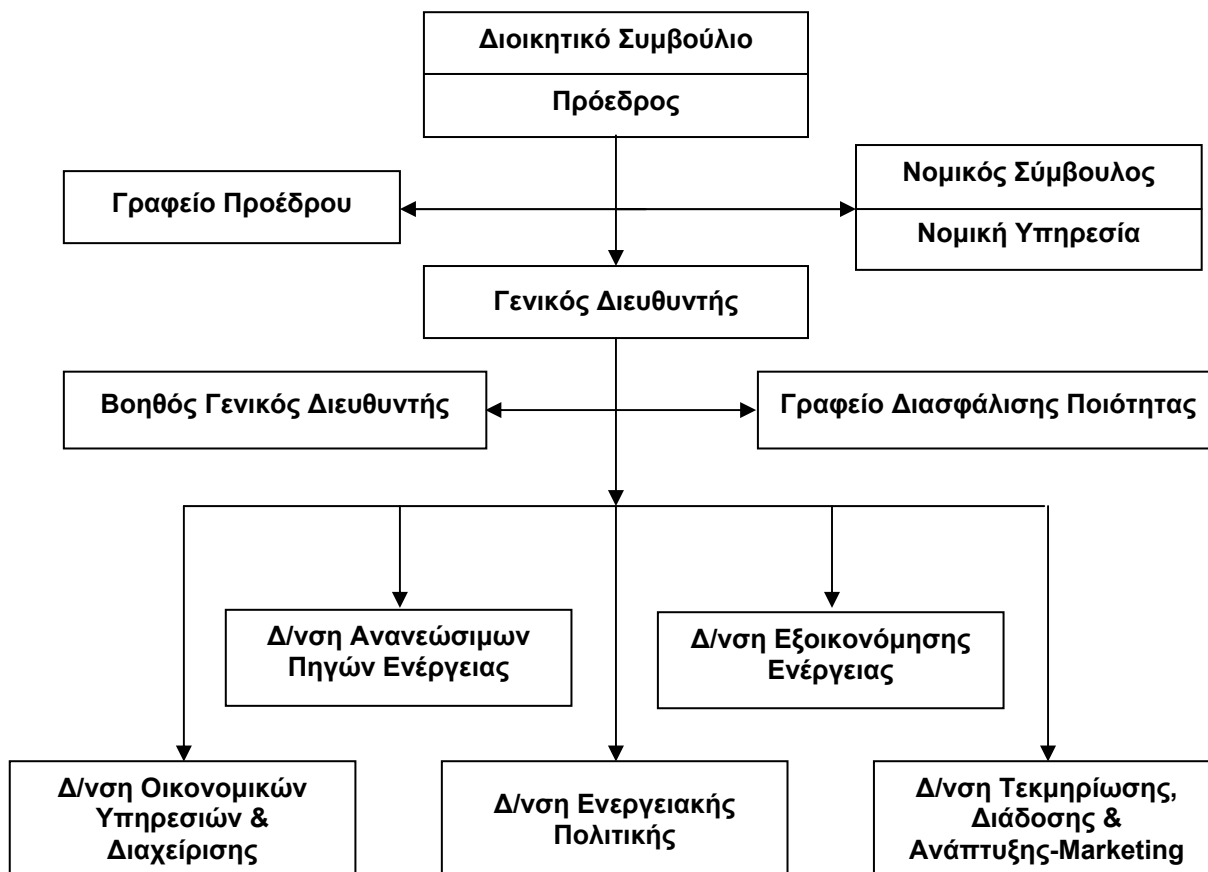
Διοικητικό Συμβούλιο

Πρόεδρος

Γραφείο Προέδρου

Νομικός Σύμβουλος

Νομική Υπηρεσία

Γενικός Διευθυντής

Βοηθός Γενικός Διευθυντής

Γραφείο Διασφάλισης Ποιότητας

Δ/νση Ανανεώσιμων Πηγών Ενέργειας

Δ/νση Εξοικονόμησης Ενέργειας

Δ/νση Οικονομικών Υπηρεσιών & Διαχείρισης

Δ/νση Ενεργειακής Πολιτικής

Δ/νση Τεκμηρίωσης, Διάδοσης & Ανάπτυξης-Marketing